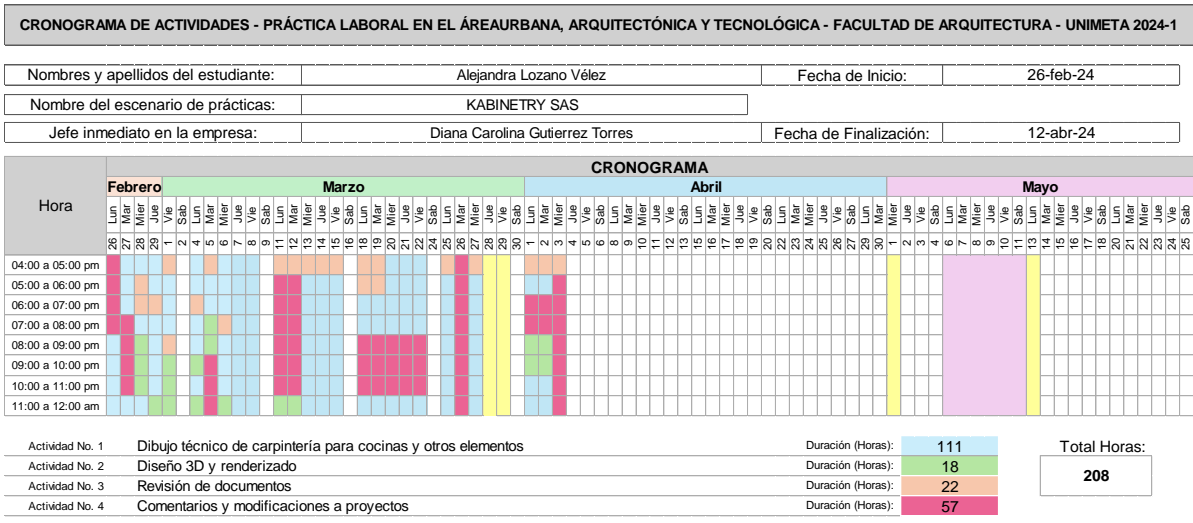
CRONOGRAMA DE ACTIVIDADES - PRÁCTICA LABORAL EN EL ÁREAURBANA, ARQUITECTÓNICA Y TECNOLÓGICA - FACULTAD DE ARQUITECTURA - UNIMETA 2024-1

| Nombres y apellidos del estudiante: | Alejandra Lozano Vélez | Fecha de Inicio: | 26-feb-24 |
|---|---|---|---|
| Nombre del escenario de prácticas: | KABINETRY SAS | | |
| Jefe inmediato en la empresa: | Diana Carolina Gutierrez Torres | Fecha de Finalización: | 12-abr-24 |

CRONOGRAMA

Hora

Febrero: Lun 26, Mar 27, Mier 28, Jue 29
Marzo: Vie 1, Sab 2, Lun 4, Mar 5, Mier 6, Jue 7, Vie 8, Sab 9, Lun 11, Mar 12, Mier 13, Jue 14, Vie 15, Sab 16, Lun 18, Mar 19, Mier 20, Jue 21, Vie 22, Sab 23, Lun 25, Mar 26, Mier 27, Jue 28, Vie 29, Sab 30
Abril: Lun 1, Mar 2, Mier 3, Jue 4, Vie 5, Sab 6, Lun 8, Mar 9, Mier 10, Jue 11, Vie 12, Sab 13, Lun 15, Mar 16, Mier 17, Jue 18, Vie 19, Sab 20, Lun 22, Mar 23, Mier 24, Jue 25, Vie 26, Sab 27, Lun 29, Mar 30
Mayo: Mier 1, Jue 2, Vie 3, Sab 4, Lun 6, Mar 7, Mier 8, Jue 9, Vie 10, Sab 11, Lun 13, Mar 14, Mier 15, Jue 16, Vie 17, Sab 18, Lun 20, Mar 21, Mier 22, Jue 23, Vie 24, Sab 25

04:00 a 05:00 pm
05:00 a 06:00 pm
06:00 a 07:00 pm
07:00 a 08:00 pm
08:00 a 09:00 pm
09:00 a 10:00 pm
10:00 a 11:00 pm
11:00 a 12:00 am

| Actividad No. 1 | Dibujo técnico de carpintería para cocinas y otros elementos | Duración (Horas): | 111 |
|---|---|---|---|
| Actividad No. 2 | Diseño 3D y renderizado | Duración (Horas): | 18 |
| Actividad No. 3 | Revisión de documentos | Duración (Horas): | 22 |
| Actividad No. 4 | Comentarios y modificaciones a proyectos | Duración (Horas): | 57 |

Total Horas:
208